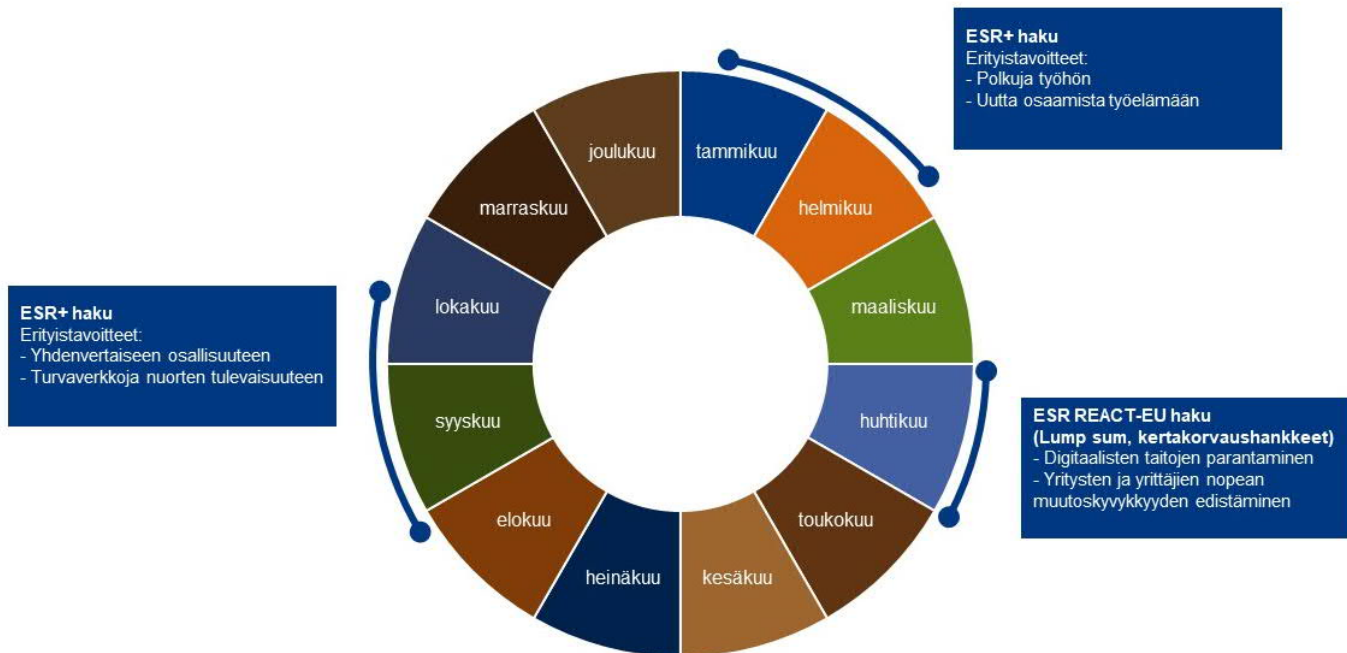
ESR+ haku
Erityistavoitteet:
- Polkuja työhön
- Uutta osaamista työelämään

joulukuu
tammikuu
marraskuu
helmikuu
lokakuu
maaliskuu
syyskuu
huhtikuu
elokuu
toukokuu
heinäkuu
kesäkuu

ESR+ haku
Erityistavoitteet:
- Yhdenvertaiseen osallisuuteen
- Turvaverkkoja nuorten tulevaisuuteen

ESR REACT-EU haku
(Lump sum, kertakorvaushankkeet)
- Digitaalisten taitojen parantaminen
- Yritysten ja yrittäjien nopean muutoskyvykkyyden edistäminen